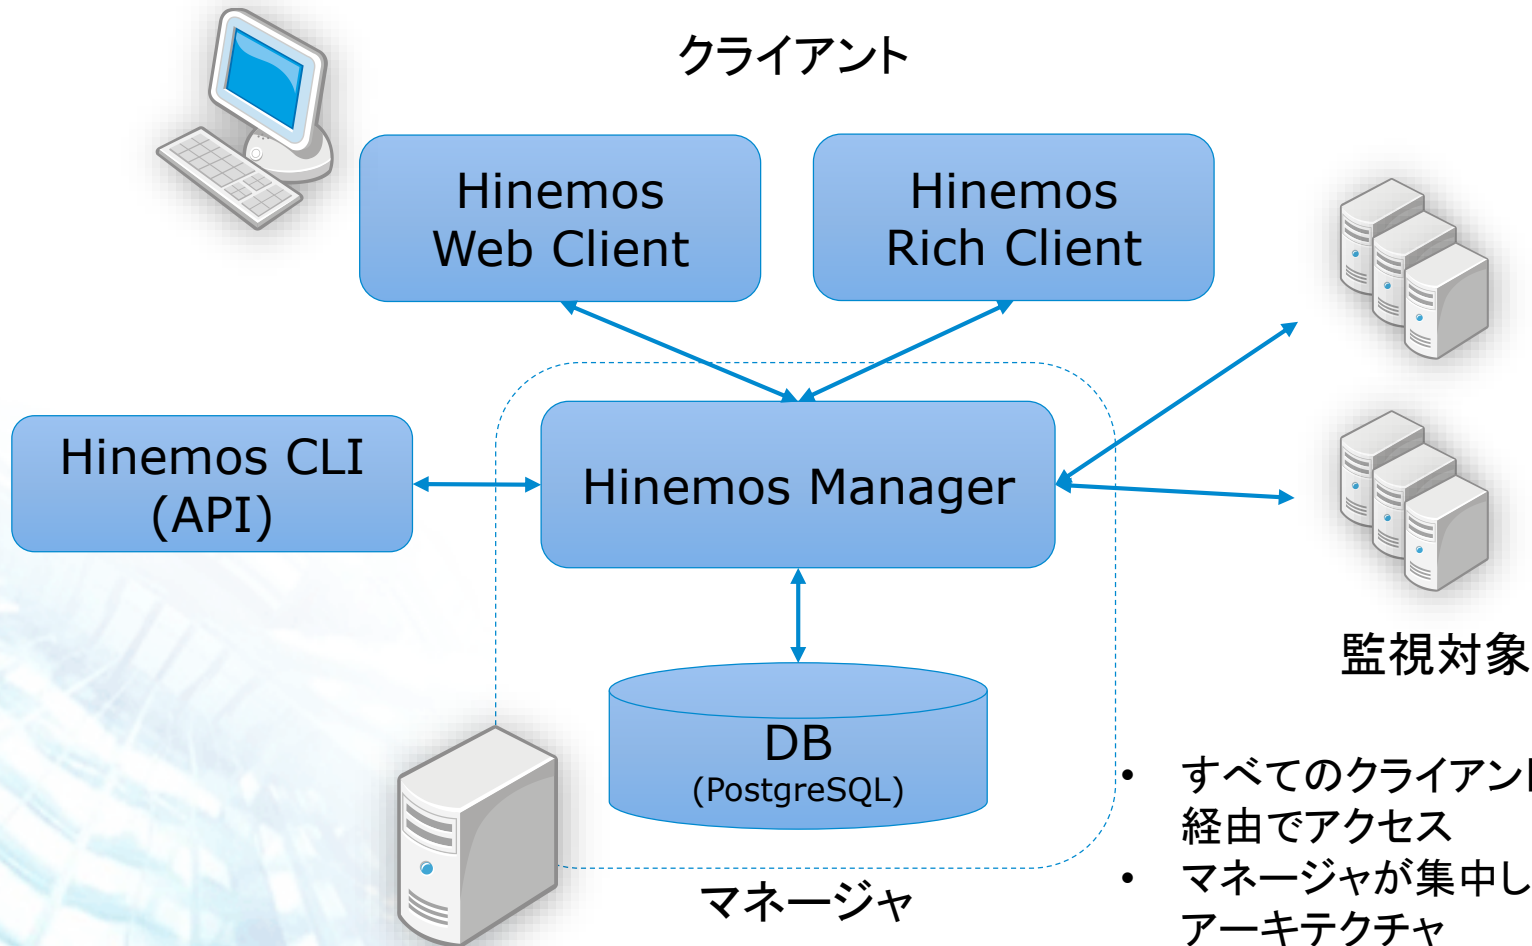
クライアント

Hinemos Web Client

Hinemos Rich Client

Hinemos CLI (API)

Hinemos Manager

DB
(PostgreSQL)

マネージャ

監視対象

• すべてのクライアン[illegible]
経由でアクセス
• マネージャが集中し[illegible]
アーキテクチャ